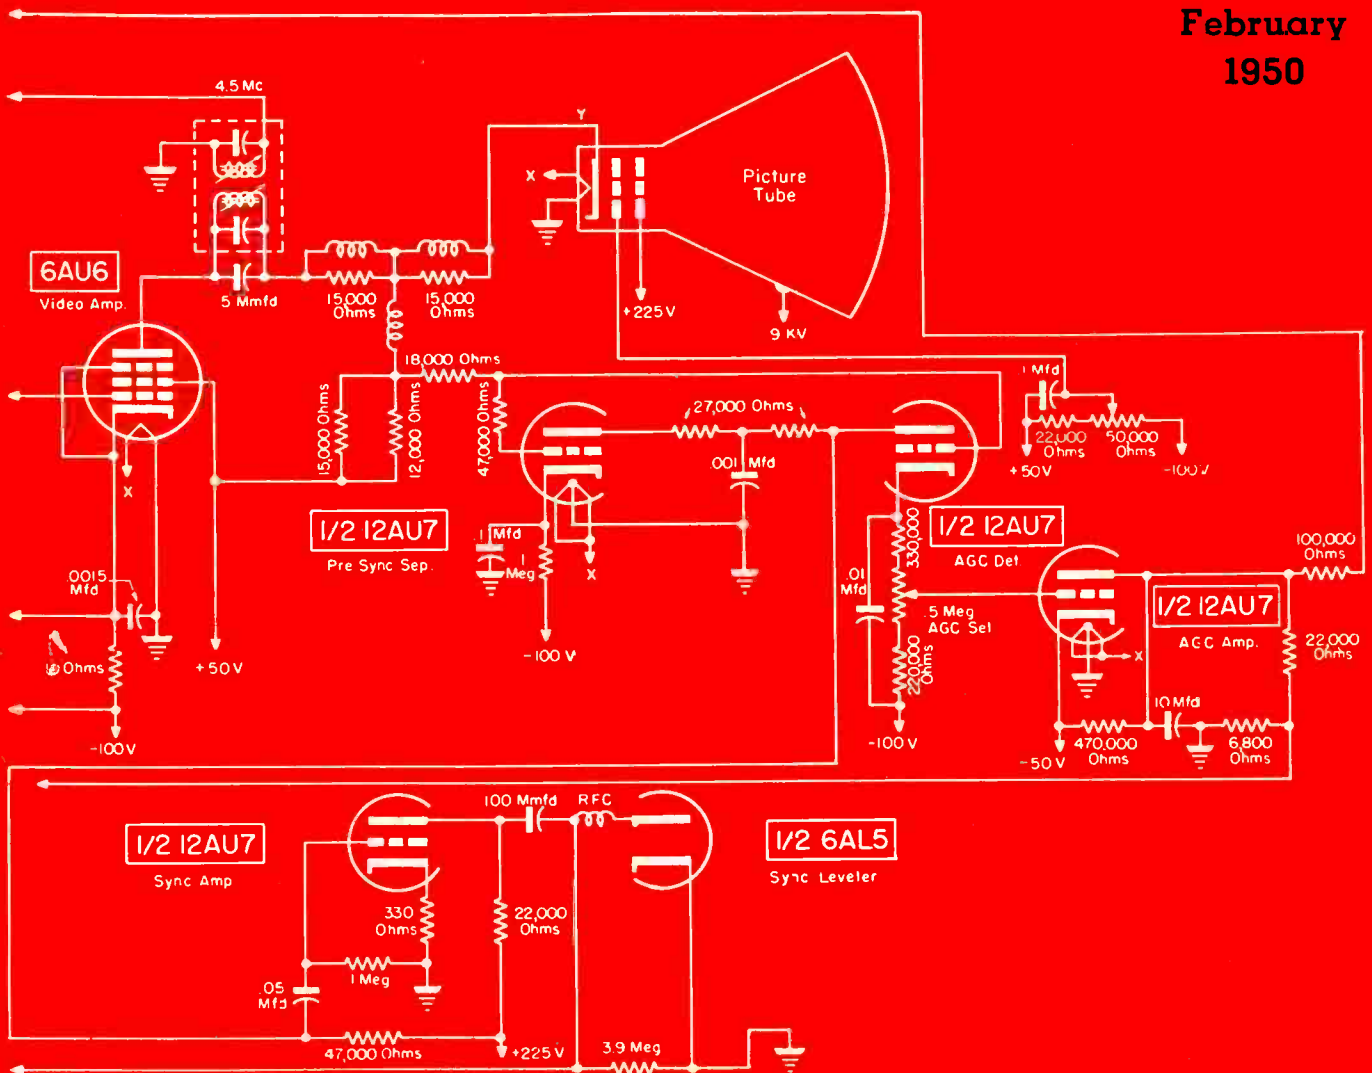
February
1950

4.5 Mc

Y

X

Picture Tube

6AU6
Video Amp.

5 Mmfd

15,000 Ohms

15,000 Ohms

+225 V

9 KV

18,000 Ohms

15,000 Ohms

12,000 Ohms

47,000 Ohms

27,000 Ohms

.001 Mfd

1 Mfd

22,000 Ohms

50,000 Ohms

+50 V

-100 V

X

1/2 12AU7
Pre Sync Sep.

.1 Mfd

1 Meg

X

1/2 12AU7
AGC Det

330,000

100,000 Ohms

.0015 Mfd

.01 Mfd

5 Meg
AGC Sel

1/2 12AU7
AGC Amp.

22,000 Ohms

10 Ohms

+50 V

-100 V

-100 V

220,000 Ohms

X

-100 V

10 Mfd

470,000 Ohms

6,800 Ohms

-50 V

1/2 12AU7
Sync Amp

100 Mmfd

RFC

1/2 6AL5
Sync Leveler

330 Ohms

22,000 Ohms

1 Meg

.05 Mfd

47,000 Ohms

+225 V

3.9 Meg